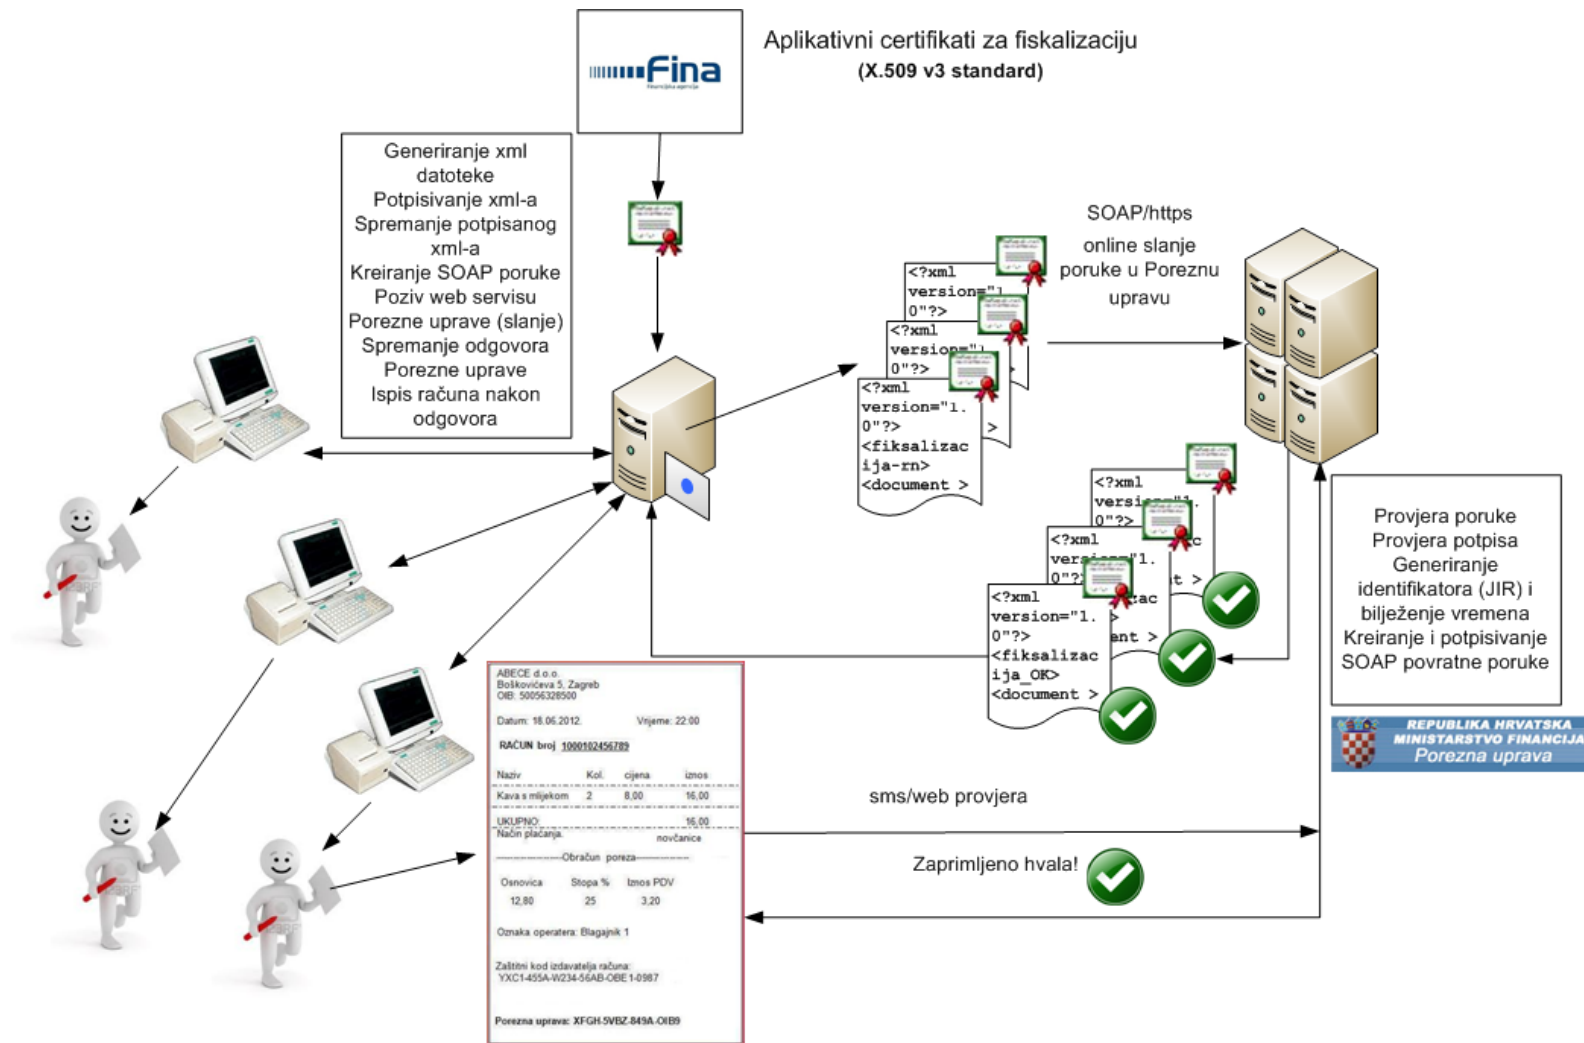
Fina

Aplikativni certifikati za fiskalizaciju
(X.509 v3 standard)

Generiranje xml datoteke
Potpisivanje xml-a
Spremanje potpisanog xml-a
Kreiranje SOAP poruke
Poziv web servisu Porezne uprave (slanje)
Spremanje odgovora Porezne uprave
Ispis računa nakon odgovora

SOAP/https
online slanje poruke u Poreznu upravu

<?xml version="1. 0"?>
<?xml version="1. 0"?>
<?xml version="1. 0"?> <fiksalizacija-rn> <document >

<?xml versi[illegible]"1. 0"?>
<?xml ver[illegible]"1. 0"?
<?xml version="1. 0"?> <fiksalizacija_OK> <document >

Provjera poruke
Provjera potpisa
Generiranje identifikatora (JIR) i bilježenje vremena
Kreiranje i potpisivanje SOAP povratne poruke

REPUBLIKA HRVATSKA
MINISTARSTVO FINANCIJA
Porezna uprava

ABECE d.o.o.
Boškovićeva 5, Zagreb
OIB: 50056328500

Datum: 18.06.2012. Vrijeme: 22:00

RAČUN broj 1000102456789

| Naziv | Kol. | cijena | iznos |
|---|---|---|---|
| Kava s mlijekom | 2 | 8,00 | 16,00 |
| UKUPNO: | | | 16,00 |

Način plaćanja: novčanice
-----------------Obračun poreza-----------------
| Osnovica | Stopa % | Iznos PDV |
|---|---|---|
| 12,80 | 25 | 3,20 |

Oznaka operatera: Blagajnik 1

Zaštitni kod izdavatelja računa:
YXC1-455A-W234-56AB-OBE1-0987

Porezna uprava: XFGH-5VBZ-849A-OIB9

sms/web provjera

Zaprimljeno hvala!